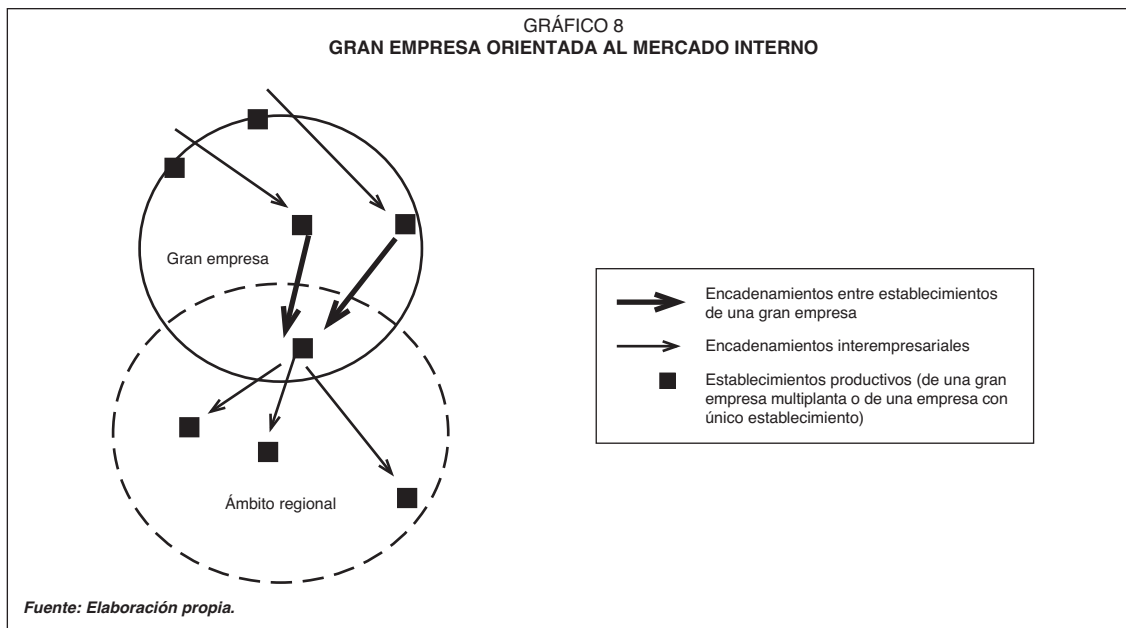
GRÁFICO 8
GRAN EMPRESA ORIENTADA AL MERCADO INTERNO

Gran empresa

Ámbito regional

Encadenamientos entre establecimientos de una gran empresa

Encadenamientos interempresariales

Establecimientos productivos (de una gran empresa multiplanta o de una empresa con único establecimiento)

Fuente: Elaboración propia.